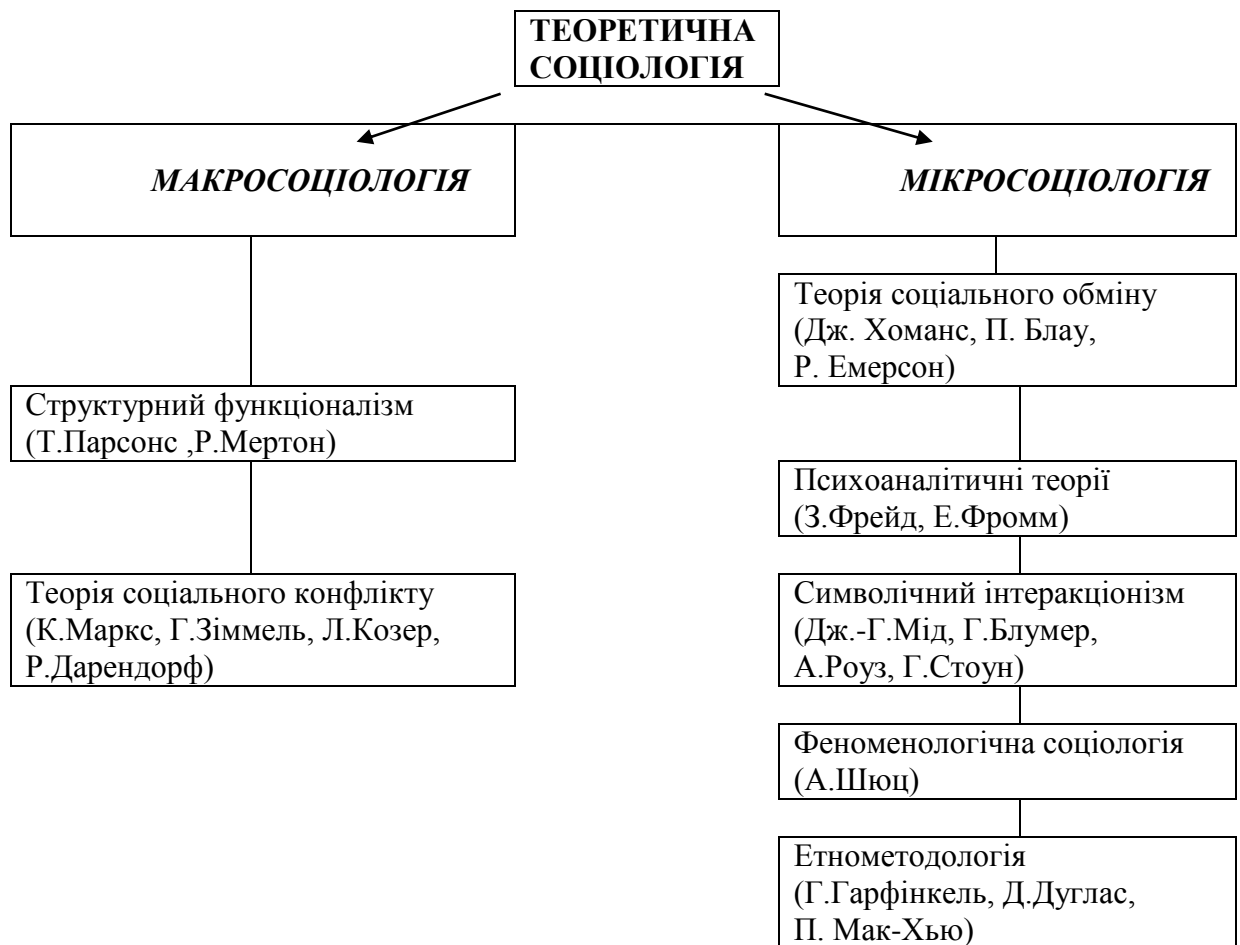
ТЕОРЕТИЧНА СОЦІОЛОГІЯ

МАКРОСОЦІОЛОГІЯ

Структурний функціоналізм (Т.Парсонс ,Р.Мертон)

Теорія соціального конфлікту (К.Маркс, Г.Зіммель, Л.Козер, Р.Дарендорф)

МІКРОСОЦІОЛОГІЯ

Теорія соціального обміну (Дж. Хоманс, П. Блау, Р. Емерсон)

Психоаналітичні теорії (З.Фрейд, Е.Фромм)

Символічний інтеракціонізм (Дж.-Г.Мід, Г.Блумер, А.Роуз, Г.Стоун)

Феноменологічна соціологія (А.Шюц)

Етнометодологія (Г.Гарфінкель, Д.Дуглас, П. Мак-Хью)